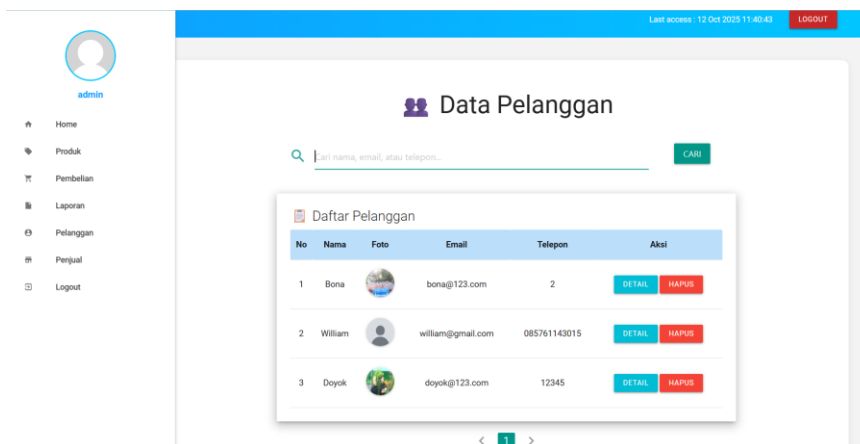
Last access : 12 Oct 2025 11:40:43 LOGOUT

admin

Home
Produk
Pembelian
Laporan
Pelanggan
Penjual
Logout

Data Pelanggan

Cari nama, email, atau telepon...

CARI

Daftar Pelanggan

| No | Nama | Foto | Email | Telepon | Aksi |
|---|---|---|---|---|---|
| 1 | Bona | | bona@123.com | 2 | DETAIL HAPUS |
| 2 | William | | william@gmail.com | 085761143015 | DETAIL HAPUS |
| 3 | Doyok | | doyok@123.com | 12345 | DETAIL HAPUS |

‹ 1 ›